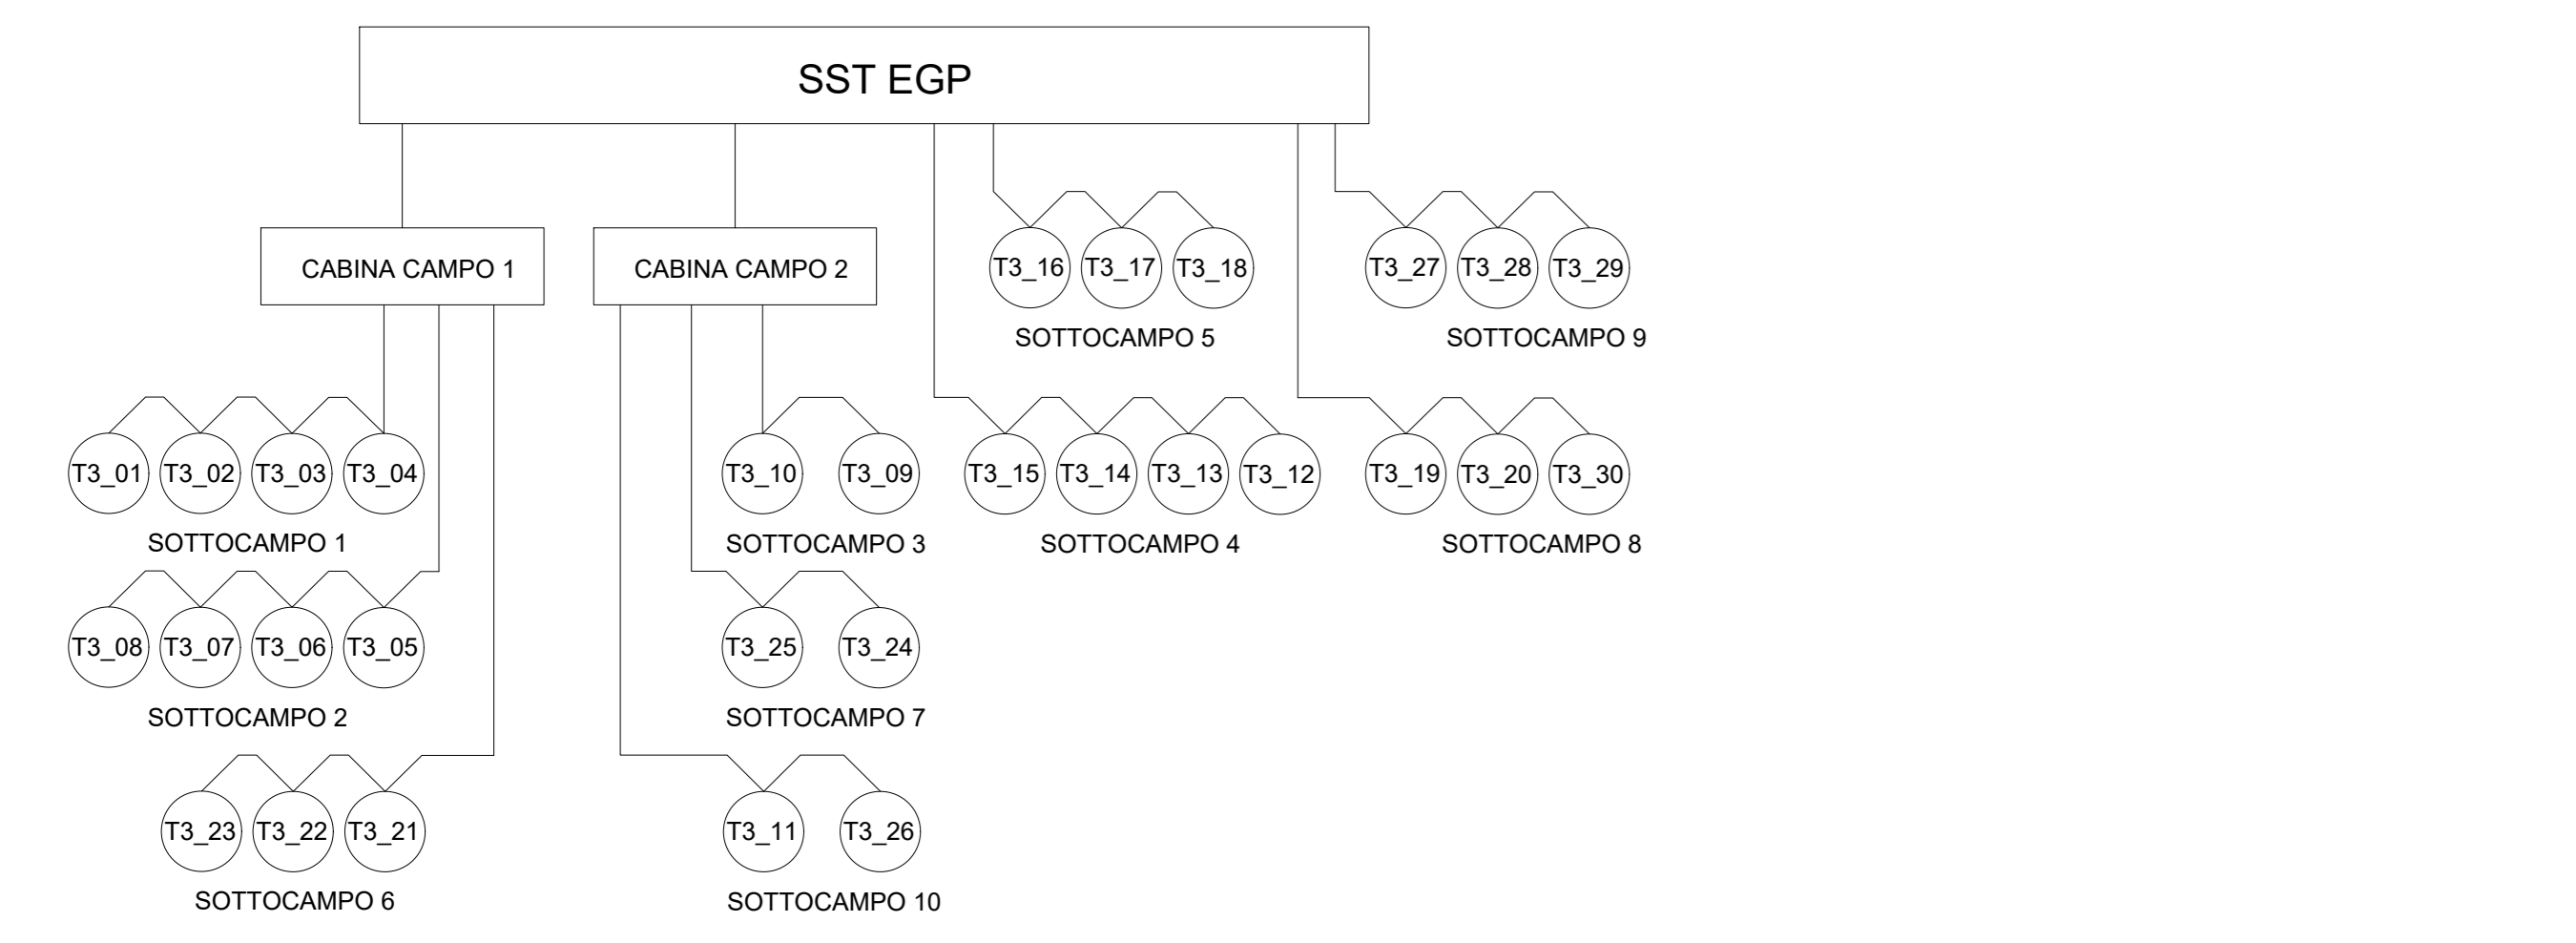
SST EGP

CABINA CAMPO 1

CABINA CAMPO 2

T3_16 T3_17 T3_18

SOTTOCAMPO 5

T3_27 T3_28 T3_29

SOTTOCAMPO 9

T3_01 T3_02 T3_03 T3_04

SOTTOCAMPO 1

T3_10 T3_09

SOTTOCAMPO 3

T3_15 T3_14 T3_13 T3_12

SOTTOCAMPO 4

T3_19 T3_20 T3_30

SOTTOCAMPO 8

T3_08 T3_07 T3_06 T3_05

SOTTOCAMPO 2

T3_25 T3_24

SOTTOCAMPO 7

T3_23 T3_22 T3_21

SOTTOCAMPO 6

T3_11 T3_26

SOTTOCAMPO 10